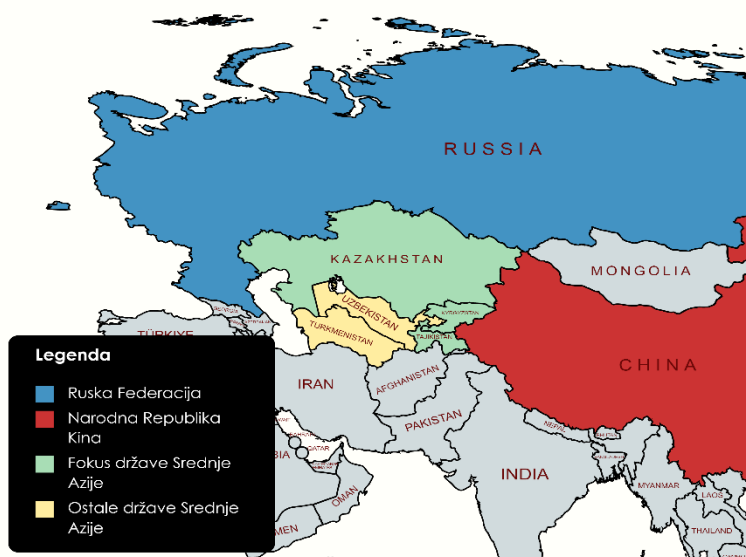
RUSSIA

KAZAKHSTAN

MONGOLIA

UZBEKISTAN

KYRGYZSTAN

TURKMENISTAN

TAJIKISTAN

TÜRKIYE

IRAN

AFGHANISTAN

CHINA

PAKISTAN

NEPAL

QATAR

INDIA

OMAN

MYANMAR

LAOS

THAILAND

Legenda

Ruska Federacija

Narodna Republika Kina

Fokus države Srednje Azije

Ostale države Srednje Azije